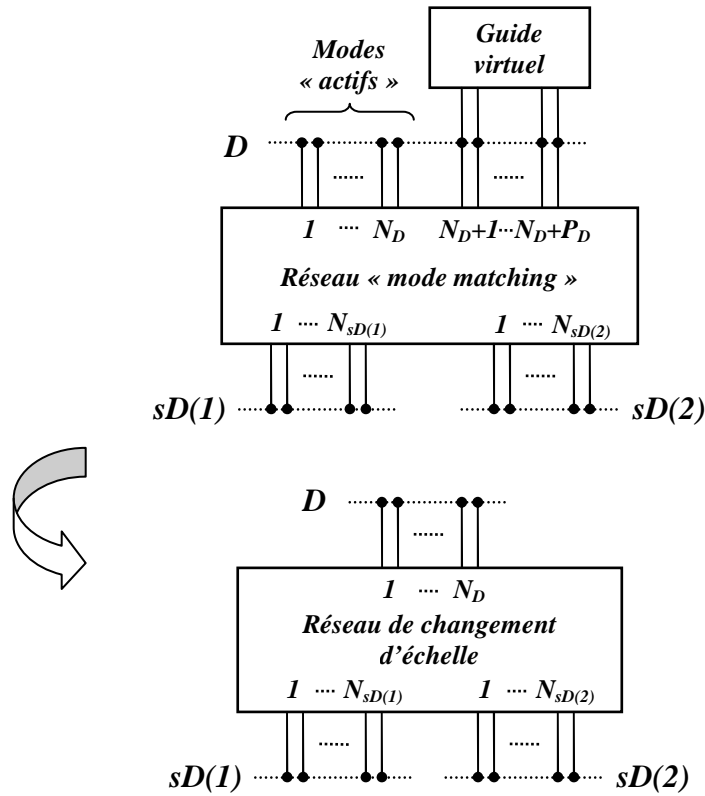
Modes « actifs »

Guide virtuel

D

......

......

1 ···· $N_D$ $N_D$+1···$N_D$+$P_D$

Réseau « mode matching »

1 ···· $N_{sD(1)}$ 1 ···· $N_{sD(2)}$

......

......

sD(1) sD(2)

D

......

1 ···· $N_D$

Réseau de changement d'échelle

1 ···· $N_{sD(1)}$ 1 ···· $N_{sD(2)}$

......

......

sD(1) sD(2)